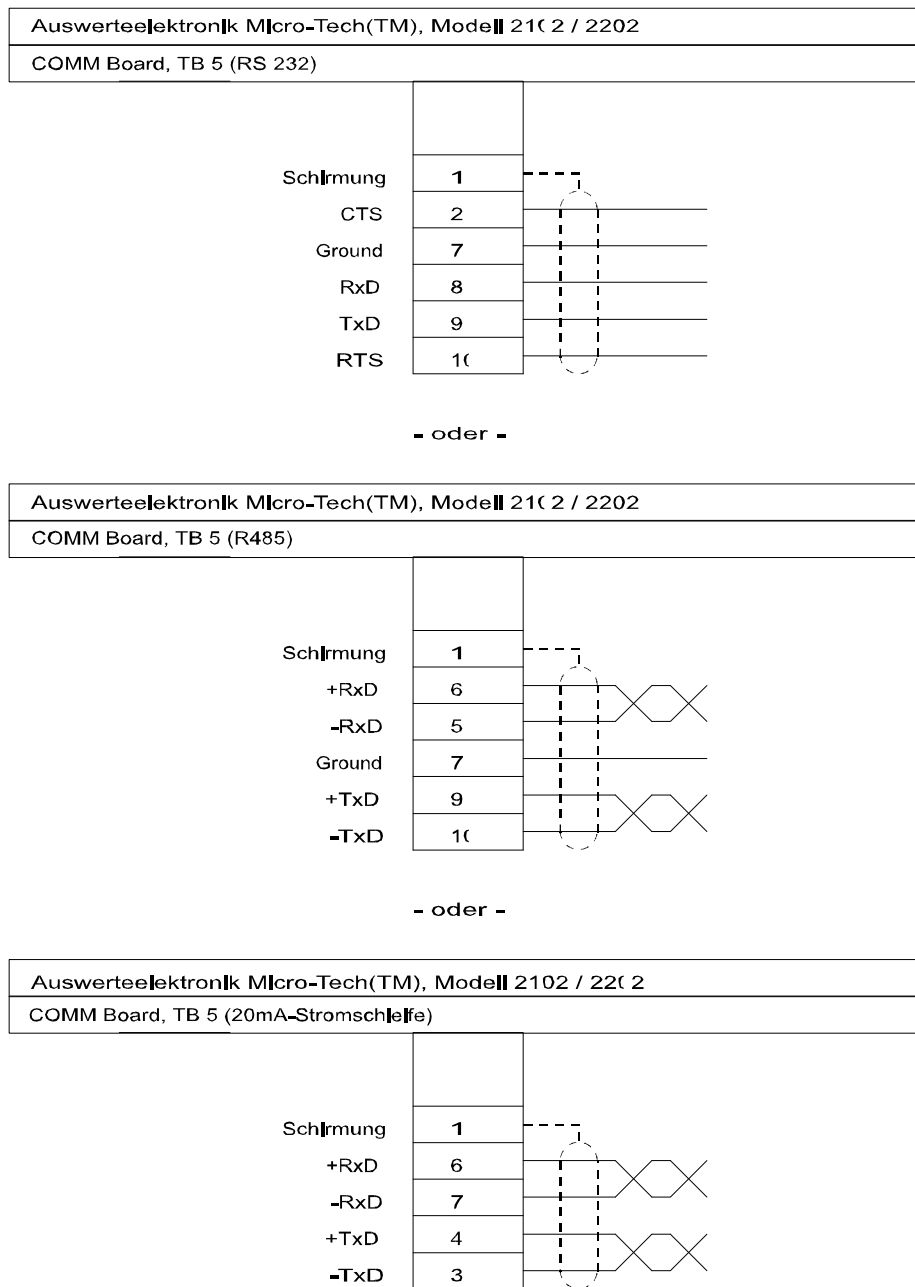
Auswerteelektronik Micro-Tech(TM), Modell 21(2 / 2202

COMM Board, TB 5 (RS 232)

| | |
|---|---|
| Schirmung | 1 |
| CTS | 2 |
| Ground | 7 |
| RxD | 8 |
| TxD | 9 |
| RTS | 1( |

- oder -

Auswerteelektronik Micro-Tech(TM), Modell 21(2 / 2202

COMM Board, TB 5 (R485)

| | |
|---|---|
| Schirmung | 1 |
| +RxD | 6 |
| -RxD | 5 |
| Ground | 7 |
| +TxD | 9 |
| -TxD | 1( |

- oder -

Auswerteelektronik Micro-Tech(TM), Modell 2102 / 22(2

COMM Board, TB 5 (20mA-Stromschleife)

| | |
|---|---|
| Schirmung | 1 |
| +RxD | 6 |
| -RxD | 7 |
| +TxD | 4 |
| -TxD | 3 |